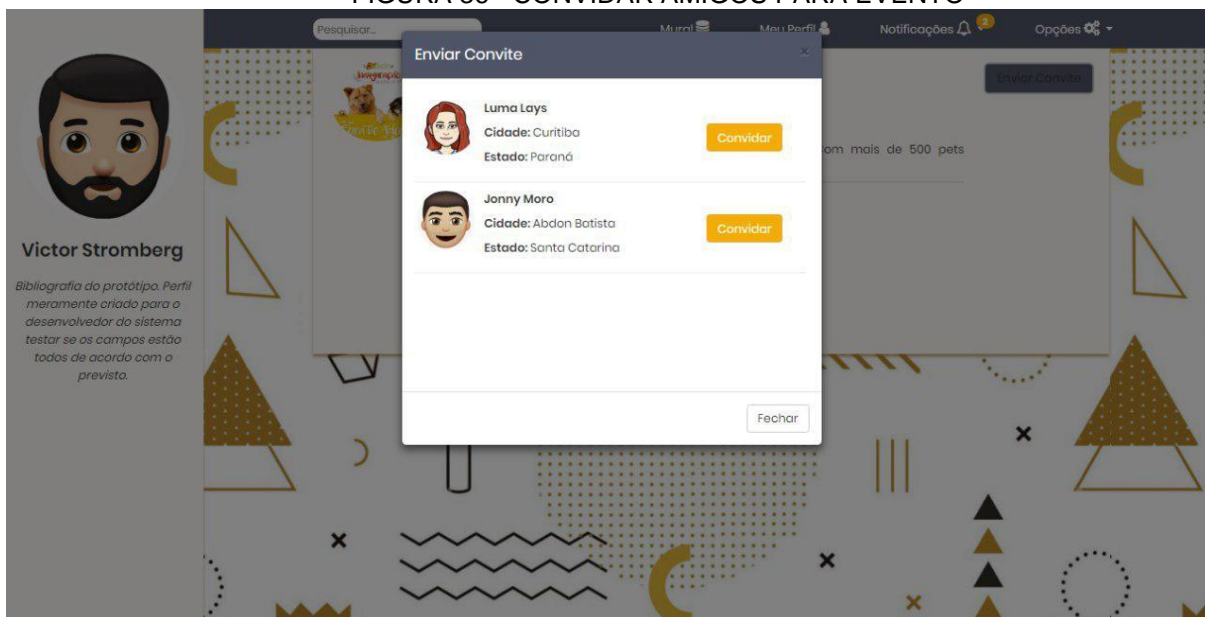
FIGURA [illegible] - CONVIDAR AMIGOS PARA EVENTO

Pesquisar...

Mural

Meu Perfil

Notificações 2

Opções

Enviar Convite

Victor Stromberg

Bibliografia do protótipo. Perfil meramente criado para o desenvolvedor do sistema testar se os campos estão todos de acordo com o previsto.

om mais de 500 pets

Enviar Convite

×

Luma Lays
Cidade: Curitiba
Estado: Paraná

Convidar

Jonny Moro
Cidade: Abdon Batista
Estado: Santa Catarina

Convidar

Fechar